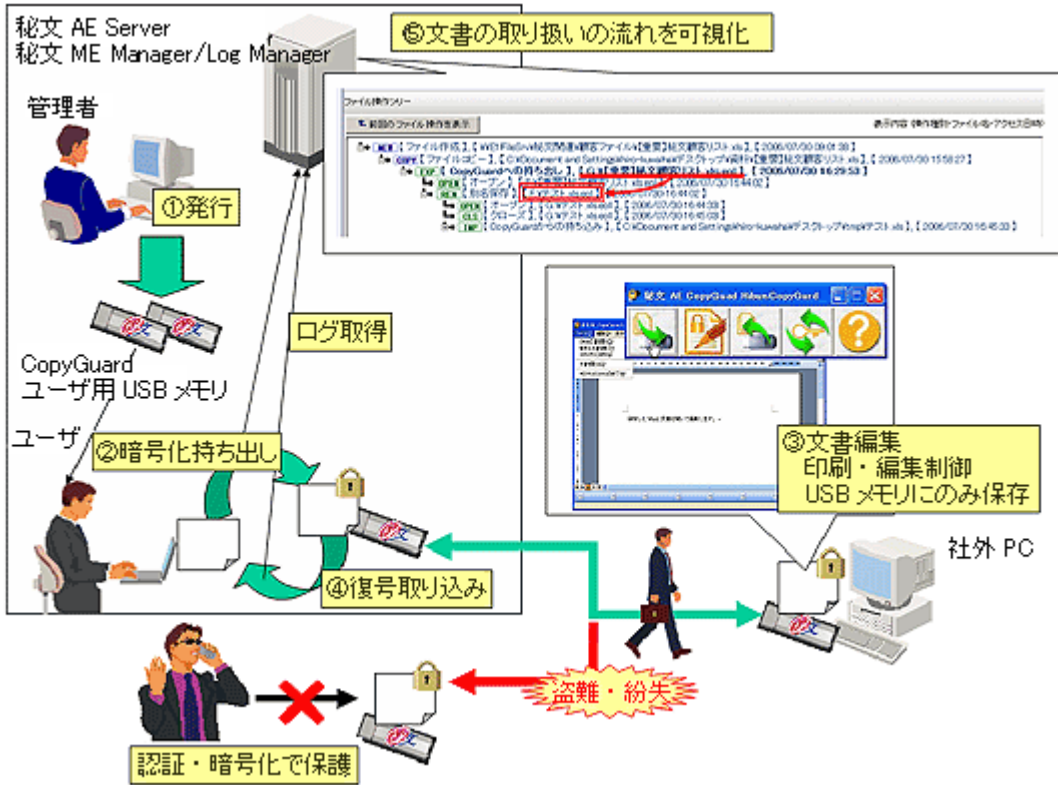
秘文 AE Server
秘文 ME Manager/Log Manager

⑤文書の取り扱いの流れを可視化

ファイル操作サマリー

前回のファイル操作を表示

表示内容 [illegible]

NEW [ファイル作成] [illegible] 2006/07/30 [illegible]

COPY [ファイルコピー] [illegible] 2006/07/30 15:58:27

EXP [CopyGuardへの持ち出し] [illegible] 2006/07/30 16:29:53

OPEN [オープン] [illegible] 2006/07/30 16:44:02

NEW [新規保存] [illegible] 2006/07/30 16:44:02

OPEN [オープン] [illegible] 2006/07/30 16:44:33

CLS [クローズ] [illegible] 2006/07/30 16:45:03

IMP [CopyGuardからの持ち込み] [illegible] 2006/07/30 16:45:33

管理者

①発行

CopyGuard
ユーザ用 USB メモリ

ログ取得

ユーザ

②暗号化持ち出し

秘文 AE CopyGuard HibunCopyGuard

③文書編集
印刷・編集制御
USB メモリにのみ保存

社外 PC

④復号取り込み

盗難・紛失

認証・暗号化で保護